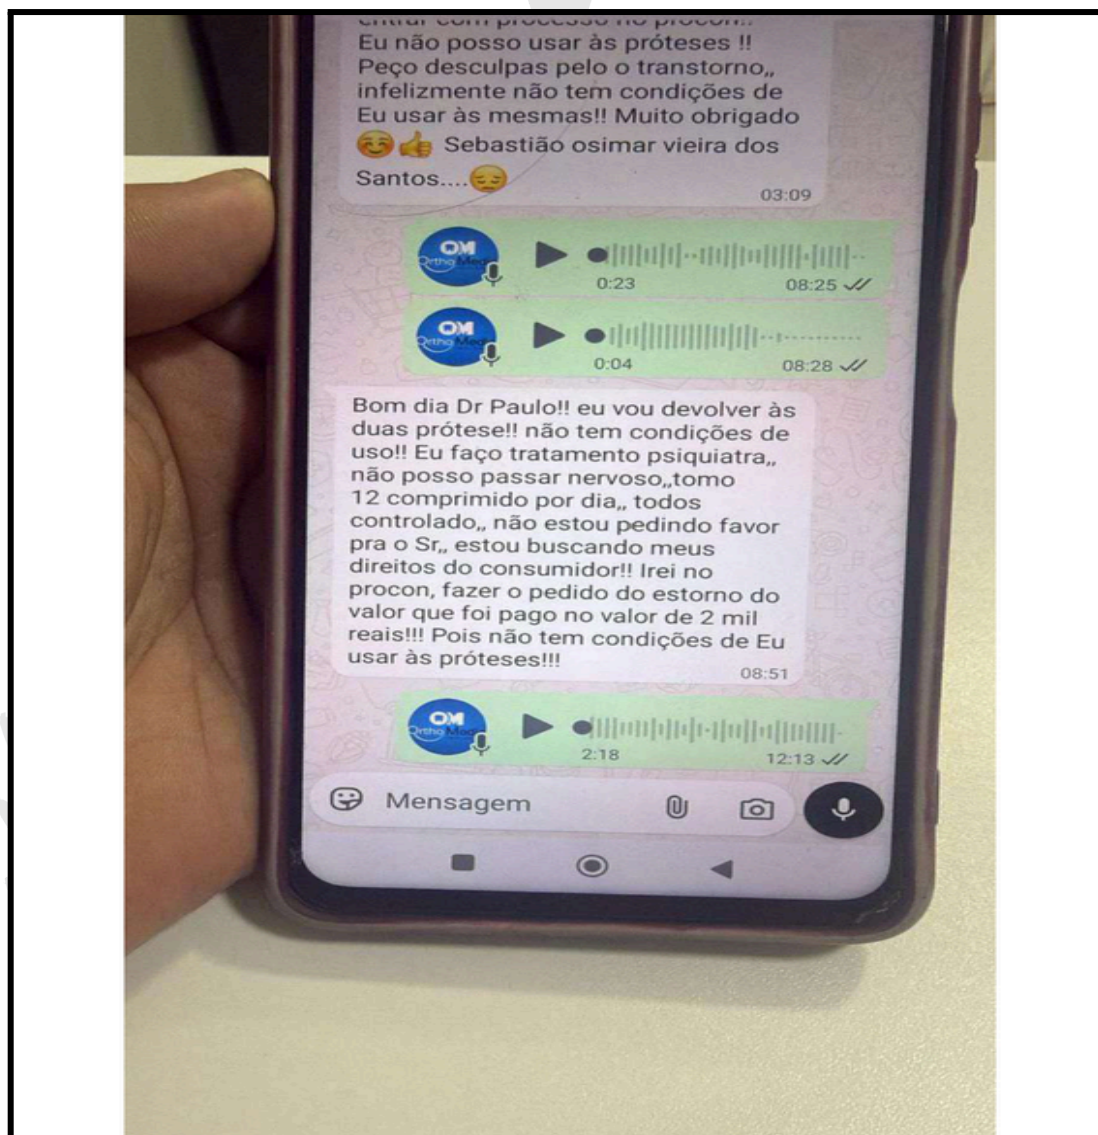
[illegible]
Eu não posso usar às próteses !!
Peço desculpas pelo o transtorno,, infelizmente não tem condições de Eu usar às mesmas!! Muito obrigado 😊👍 Sebastião osimar vieira dos Santos....😔
03:09

OM Ortho Med
0:23
08:25

OM Ortho Med
0:04
08:28

Bom dia Dr Paulo!! eu vou devolver às duas prótese!! não tem condições de uso!! Eu faço tratamento psiquiatra,, não posso passar nervoso,,tomo 12 comprimido por dia,, todos controlado,, não estou pedindo favor pra o Sr,, estou buscando meus direitos do consumidor!! Irei no procon, fazer o pedido do estorno do valor que foi pago no valor de 2 mil reais!!! Pois não tem condições de Eu usar às próteses!!!
08:51

OM Ortho Med
2:18
12:13

Mensagem